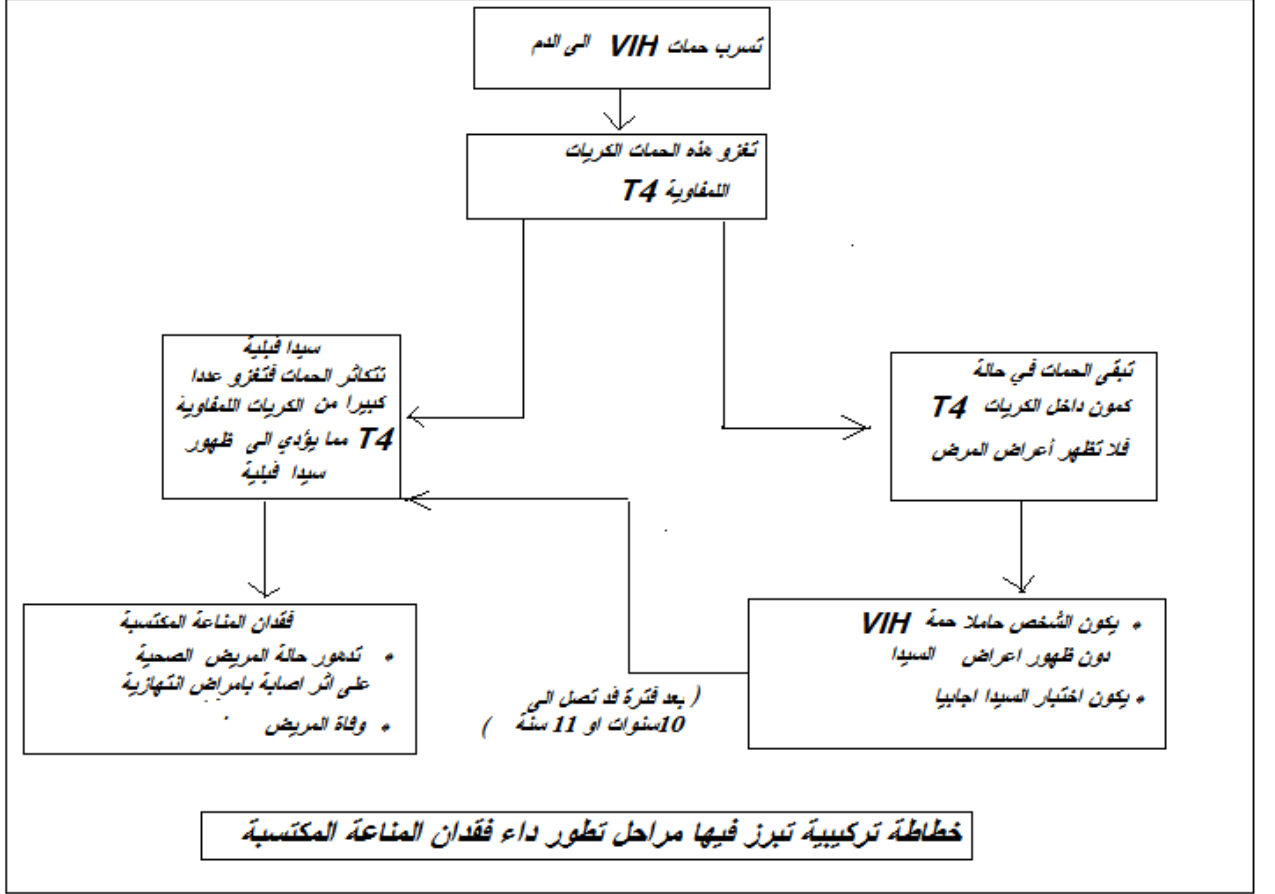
تسرب حمات VIH الى الدم

تغزو هذه الحمات الكريات اللمفاوية T4

تبقى الحمات في حالة كمون داخل الكريات T4 فلا تظهر أعراض المرض

سيدا قبلية
تتكاثر الحمات فتغزو عددا كبيرا من الكريات اللمفاوية T4 مما يؤدي الى ظهور سيدا قبلية

• يكون الشخص حاملا حمة VIH دون ظهور اعراض السيدا
• يكون اختبار السيدا اجابيا

( بعد فترة قد تصل الى 10سنوات او 11 سنة )

فقدان المناعة المكتسبة
• تدهور حالة المريض الصحية على اثر اصابة بامراض انتهازية
• وفاة المريض

خطاطة تركيبية تبرز فيها مراحل تطور داء فقدان المناعة المكتسبة